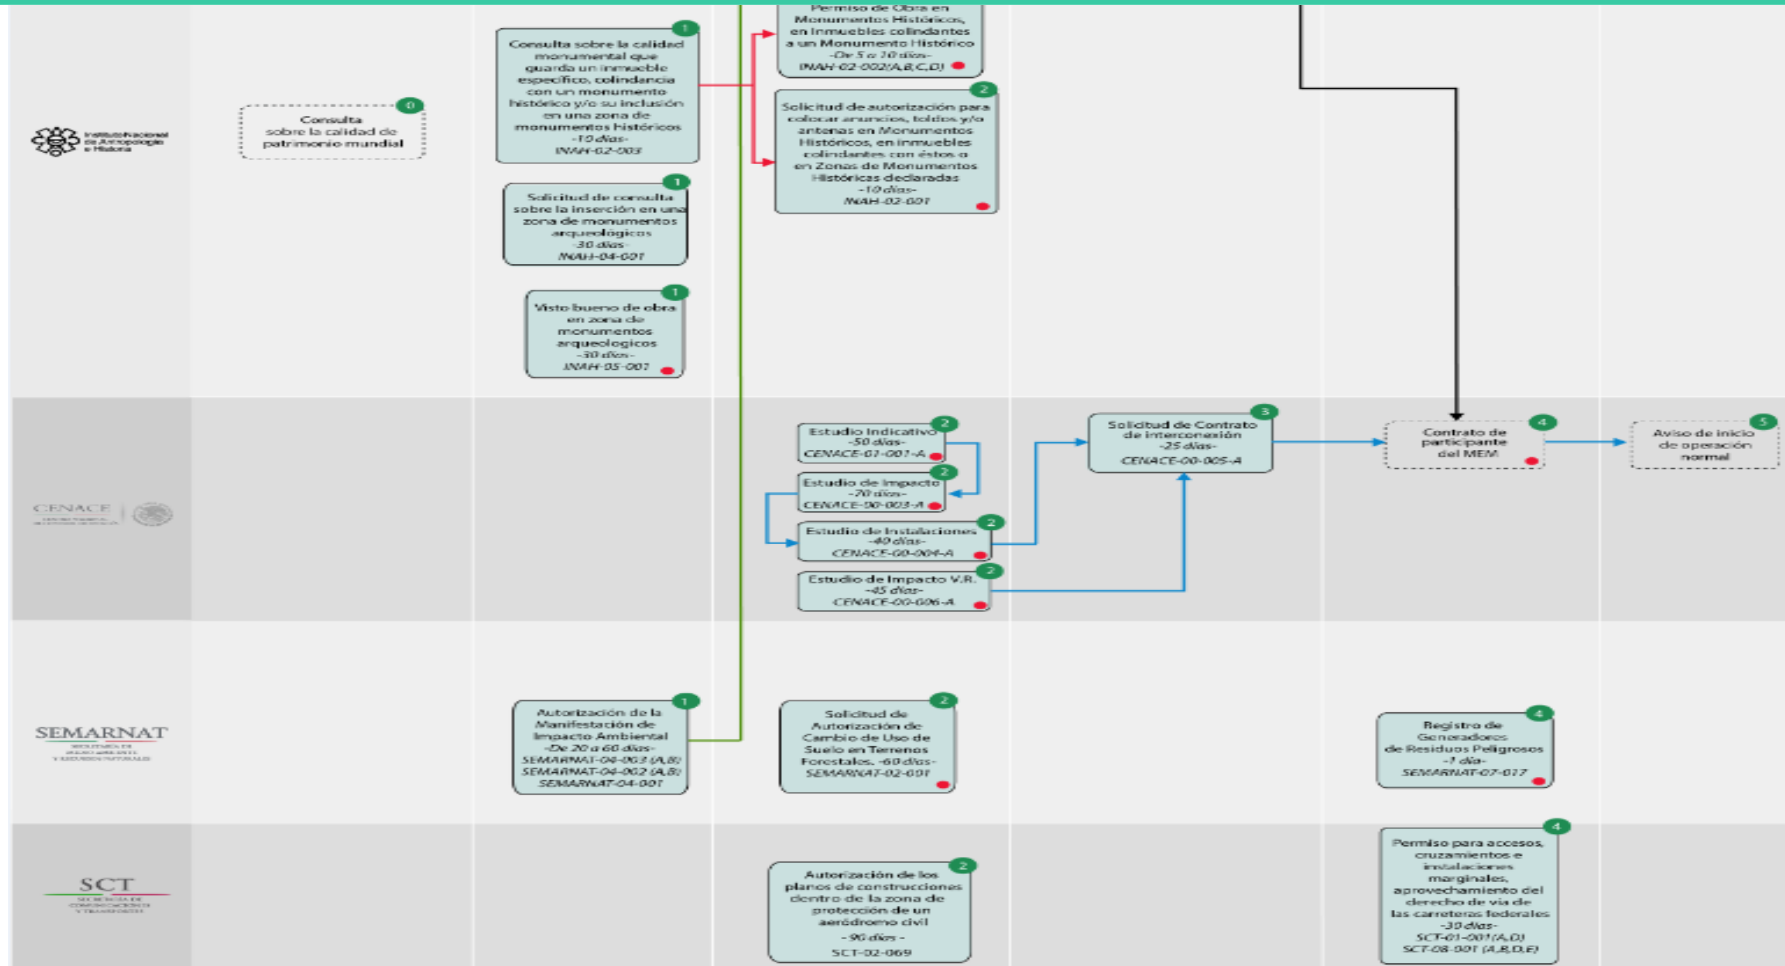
Instituto Nacional de Antropología e Historia

0
Consulta sobre la calidad de patrimonio mundial

1
Consulta sobre la calidad monumental que guarda un inmueble específico, colindancia con un monumento histórico y/o su inclusión en una zona de monumentos históricos
-10 días-
INAH-02-003

Permiso de Obra en Monumentos Históricos, en inmuebles colindantes a un Monumento Histórico
-De 5 a 10 días-
INAH-02-002(A,B,C,D)

2
Solicitud de autorización para colocar anuncios, toldos y/o antenas en Monumentos Históricos, en inmuebles colindantes con éstos o en Zonas de Monumentos Históricas declaradas
-10 días-
INAH-02-001

1
Solicitud de consulta sobre la inserción en una zona de monumentos arqueológicos
-30 días-
INAH-04-001

1
Visto bueno de obra en zona de monumentos arqueologicos
-30 días-
INAH-05-001

CENACE

2
Estudio Indicativo
-50 días-
CENACE-01-001-A

2
Estudio de Impacto
-70 días-
CENACE-00-003-A

2
Estudio de Instalaciones
-40 días-
CENACE-00-004-A

2
Estudio de Impacto V.R.
-45 días-
CENACE-00-006-A

3
Solicitud de Contrato de interconexión
-25 días-
CENACE-00-005-A

4
Contrato de participante del MEM

5
Aviso de inicio de operación normal

SEMARNAT
SECRETARÍA DE MEDIO AMBIENTE Y RECURSOS NATURALES

1
Autorización de la Manifestación de Impacto Ambiental
-De 20 a 60 días-
SEMARNAT-04-003 (A,B)
SEMARNAT-04-002 (A,B)
SEMARNAT-04-001

2
Solicitud de Autorización de Cambio de Uso de Suelo en Terrenos Forestales. -60 días-
SEMARNAT-02-001

4
Registro de Generadores de Residuos Peligrosos
-1 día-
SEMARNAT-07-017

SCT
SECRETARÍA DE COMUNICACIONES Y TRANSPORTES

2
Autorización de los planos de construcciones dentro de la zona de protección de un aeródromo civil
- 90 días -
SCT-02-069

4
Permiso para accesos, cruzamientos e instalaciones marginales, aprovechamiento del derecho de vía de las carreteras federales
-30 días-
SCT-01-001 (A,O)
SCT-08-001 (A,B,D,E)